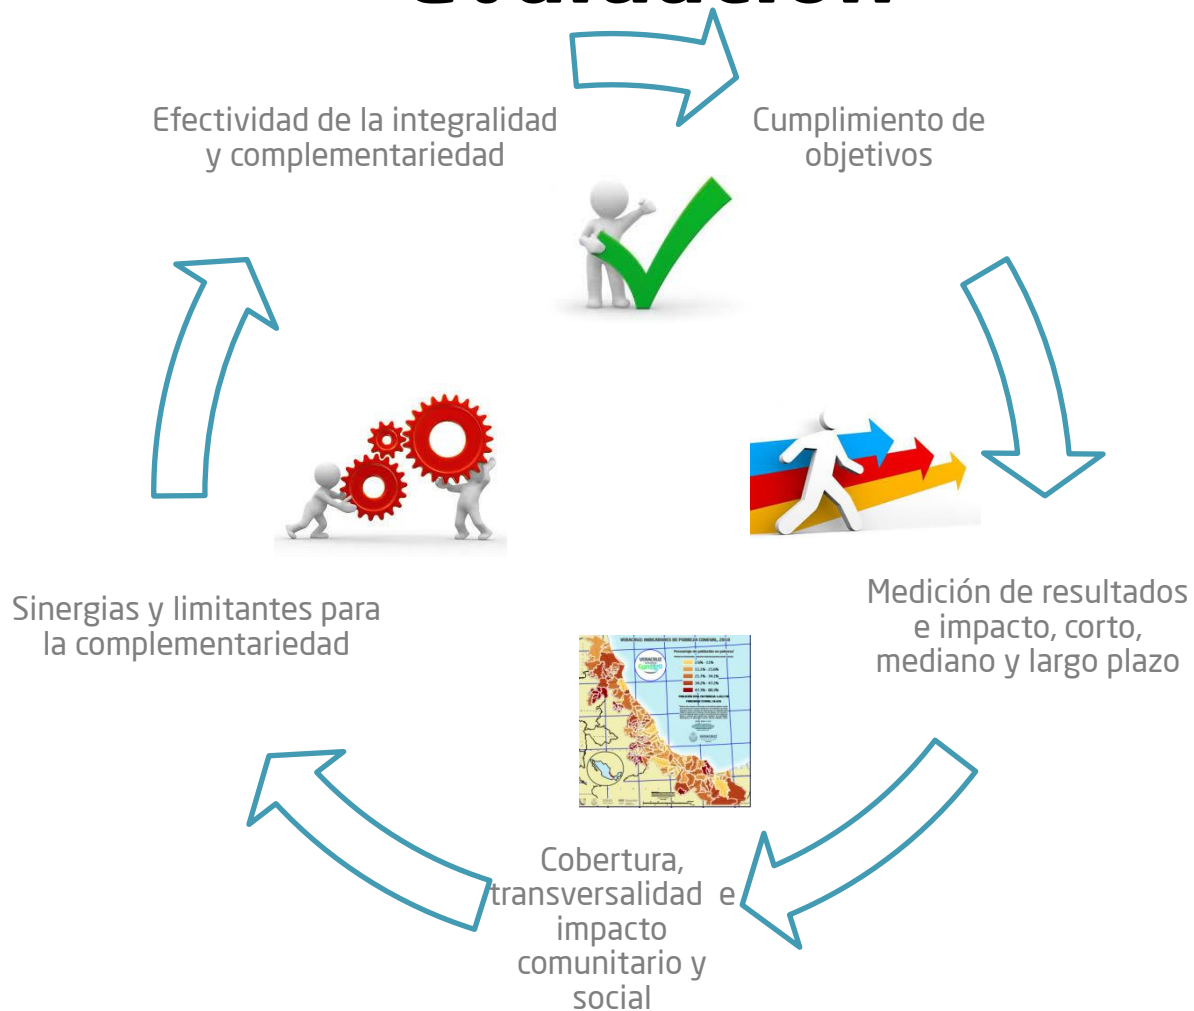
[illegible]

Efectividad de la integralidad y complementariedad

Cumplimiento de objetivos

Medición de resultados e impacto, corto, mediano y largo plazo

Cobertura, transversalidad e impacto comunitario y social

Sinergias y limitantes para la complementariedad